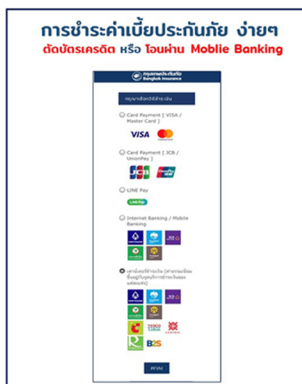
การชำระค่าเบี้ยประกันภัย ง่ายๆ
ตัดบัตรเครดิต หรือ โอนผ่าน Moblie Banking

กรุงเทพประกันภัย
Bangkok Insurance

กรุณาเลือกวิธีชำระเงิน

Card Payment ( VISA / Master Card )
VISA

Card Payment ( JCB / UnionPay )
JCB

LINE Pay
LINE Pay

Internet Banking / Mobile Banking

เคาน์เตอร์ชำระเงิน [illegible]

B2S

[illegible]